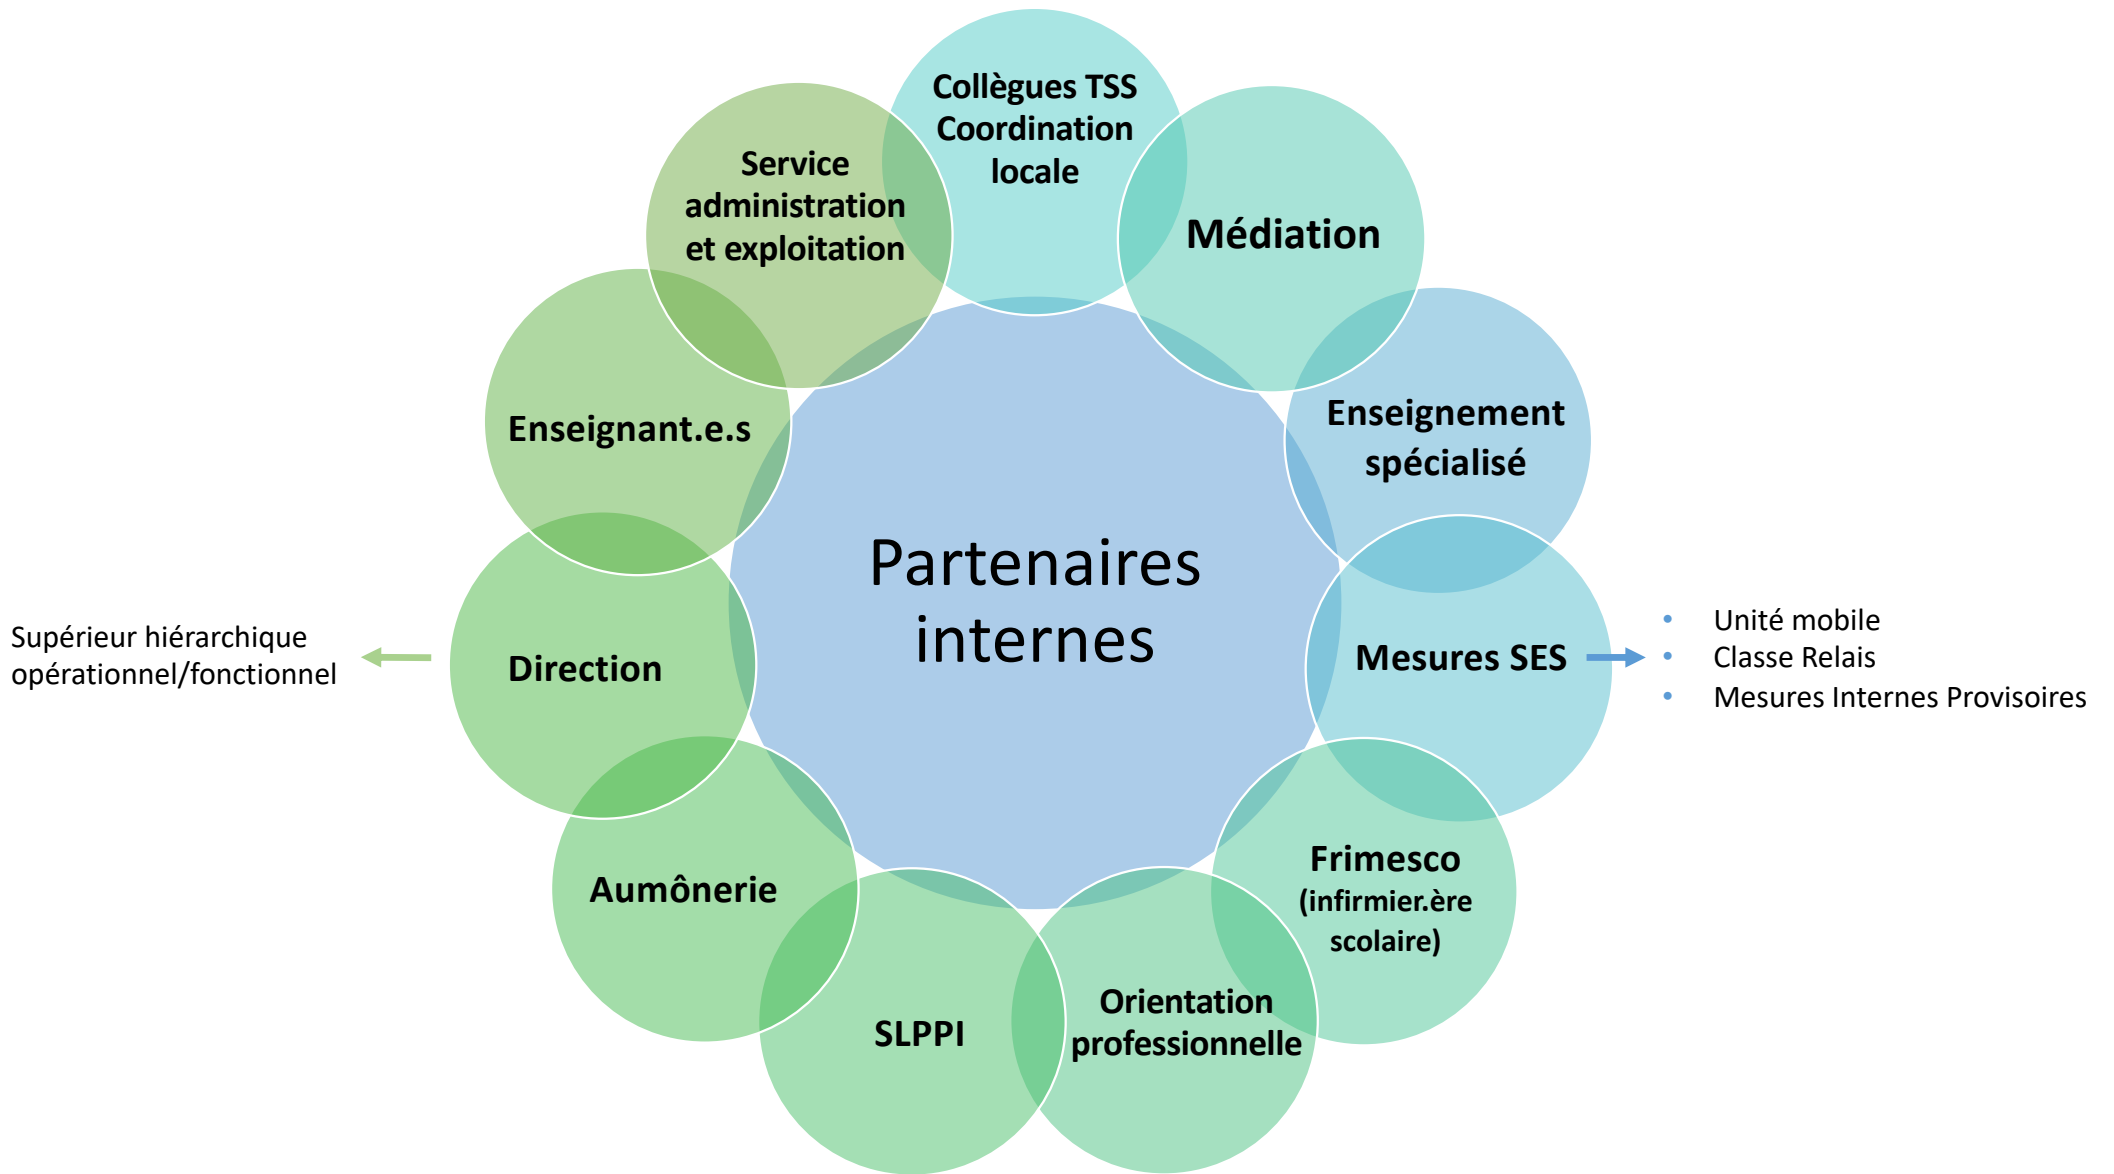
Collègues TSS Coordination locale

Médiation

Enseignement spécialisé

Mesures SES

- Unité mobile
- Classe Relais
- Mesures Internes Provisoires

Frimesco (infirmier.ère scolaire)

Orientation professionnelle

SLPPI

Aumônerie

Direction

Supérieur hiérarchique opérationnel/fonctionnel

Enseignant.e.s

Service administration et exploitation

Partenaires internes